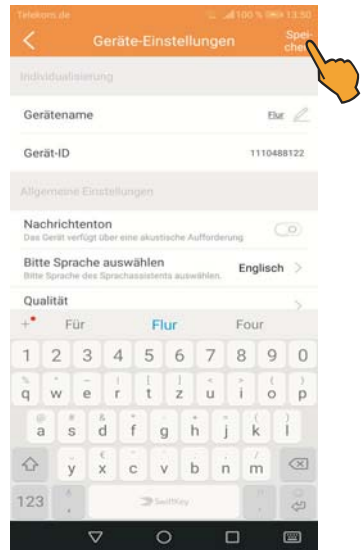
Telekom.de 100 % 13:50

Geräte-Einstellungen

Spei-
chern

Individualisierung

Gerätename

Flur

Gerät-ID

1110488122

Allgemeine Einstellungen

Nachrichtenton
Das Gerät verfügt über eine akustische Aufforderung

Bitte Sprache auswählen
Bitte Sprache des Sprachassistents auswählen.

Englisch

Qualität

Für Flur Four

1 2 3 4 5 6 7 8 9 0
q w e r t z u i o p
a s d f g h j k l
y x c v b n m
123 , SwiftKey .